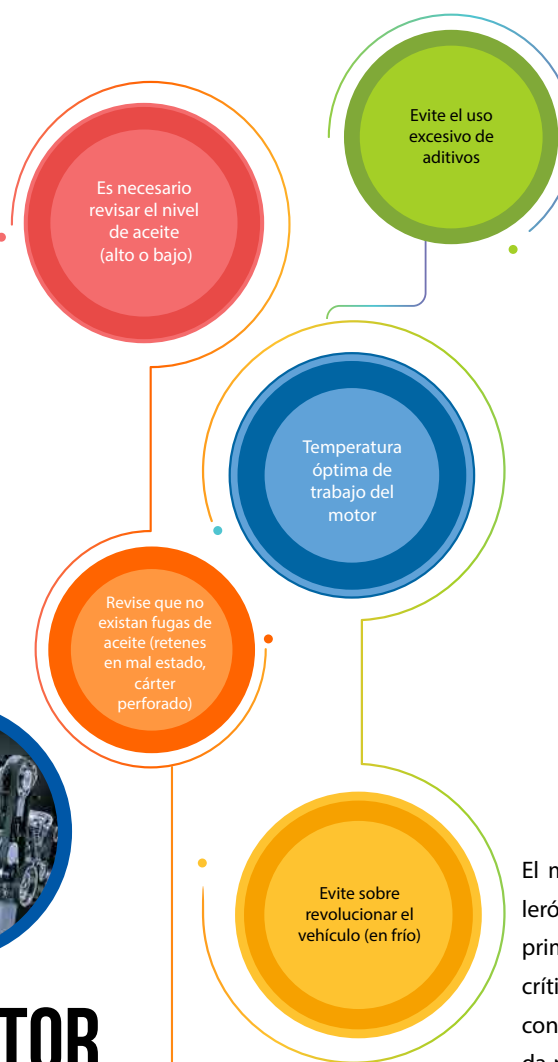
Evite el uso excesivo de aditivos

Es necesario revisar el nivel de aceite (alto o bajo)

Temperatura óptima de trabajo del motor

Revise que no existan fugas de aceite (retenes en mal estado, cárter perforado)

Evite sobre revolucionar el vehículo (en frío)

TOR

El m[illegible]
leró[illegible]
prin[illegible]
críti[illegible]
con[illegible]
da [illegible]